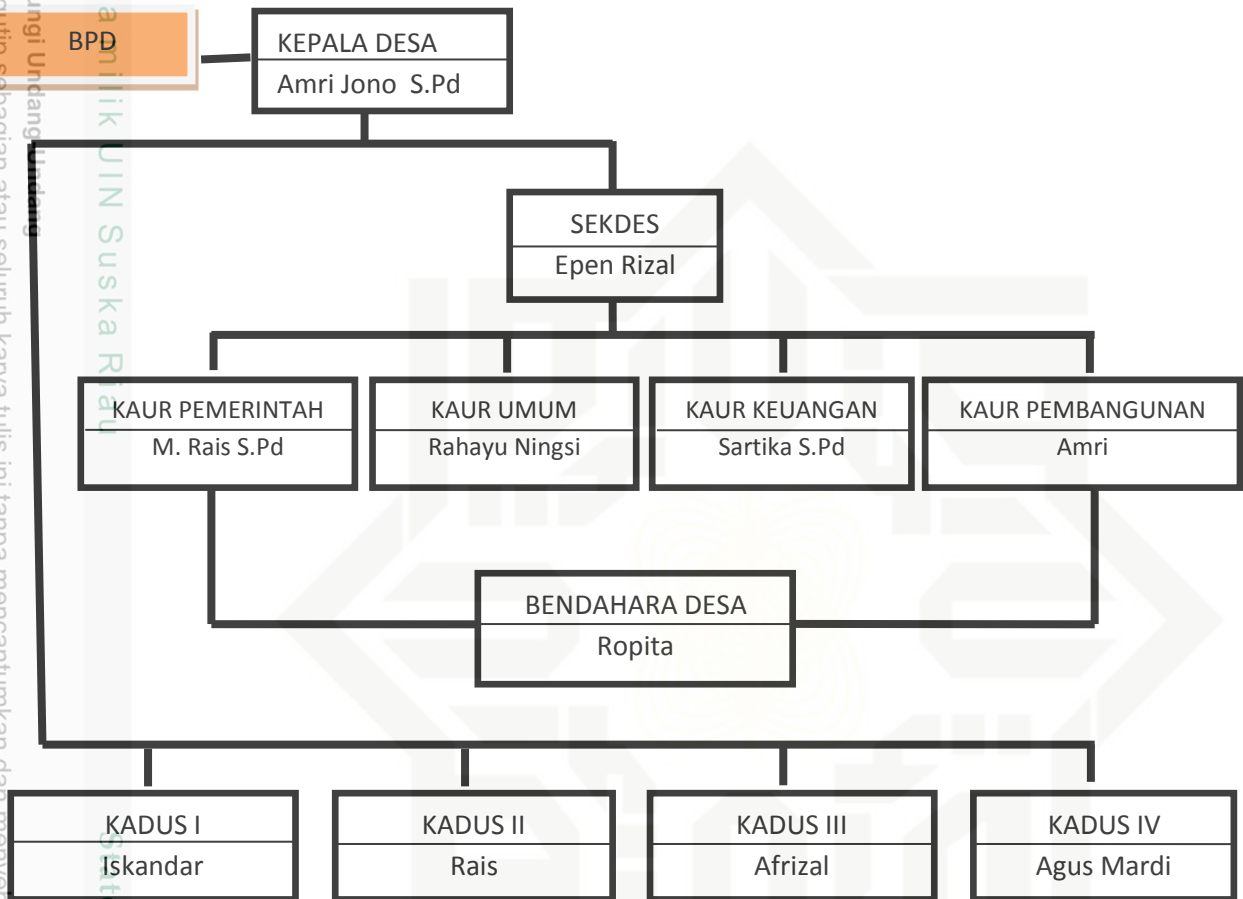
BPD

KEPALA DESA
Amri Jono S.Pd

SEKDES
Epen Rizal

KAUR PEMERINTAH
M. Rais S.Pd

KAUR UMUM
Rahayu Ningsi

KAUR KEUANGAN
Sartika S.Pd

KAUR PEMBANGUNAN
Amri

BENDAHARA DESA
Ropita

KADUS I
Iskandar

KADUS II
Rais

KADUS III
Afrizal

KADUS IV
Agus Mardi

ngi Undang-Undang
milik UIN Suska Riau
utip sebagian atau seluruh karya tulis ini tanpa mencantumkan dan menyebutkan